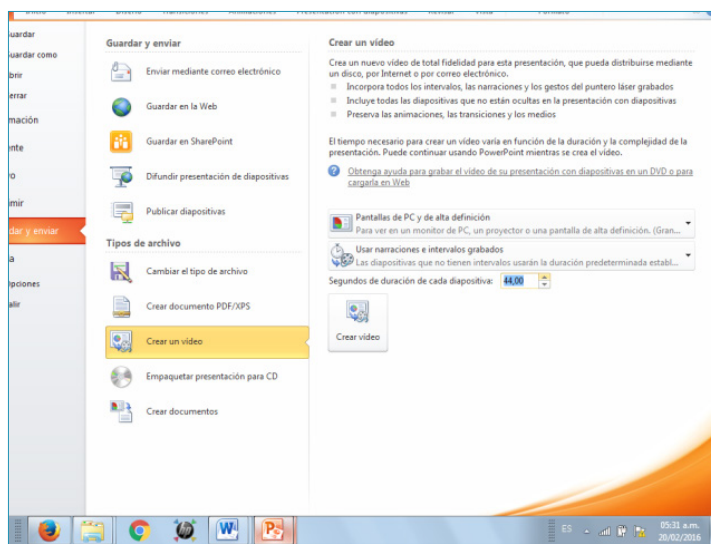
uardar
uardar como
brir
errar
mación
nte
ro
mir
dar y enviar
a
pciones
alir

Guardar y enviar

Enviar mediante correo electrónico

Guardar en la Web

Guardar en SharePoint

Difundir presentación de diapositivas

Publicar diapositivas

Tipos de archivo

Cambiar el tipo de archivo

Crear documento PDF/XPS

Crear un vídeo

Empaquetar presentación para CD

Crear documentos

Crear un vídeo

Crea un nuevo vídeo de total fidelidad para esta presentación, que pueda distribuirse mediante un disco, por Internet o por correo electrónico.

Incorpora todos los intervalos, las narraciones y los gestos del puntero láser grabados
Incluye todas las diapositivas que no están ocultas en la presentación con diapositivas
Preserva las animaciones, las transiciones y los medios

El tiempo necesario para crear un vídeo varía en función de la duración y la complejidad de la presentación. Puede continuar usando PowerPoint mientras se crea el vídeo.

Obtenga ayuda para grabar el vídeo de su presentación con diapositivas en un DVD o para cargarla en Web

Pantallas de PC y de alta definición
Para ver en un monitor de PC, un proyector o una pantalla de alta definición. (Gran...

Usar narraciones e intervalos grabados
Las diapositivas que no tienen intervalos usarán la duración predeterminada establ...

Segundos de duración de cada diapositiva: 44,00

Crear vídeo

ES
05:31 a.m.
20/02/2016